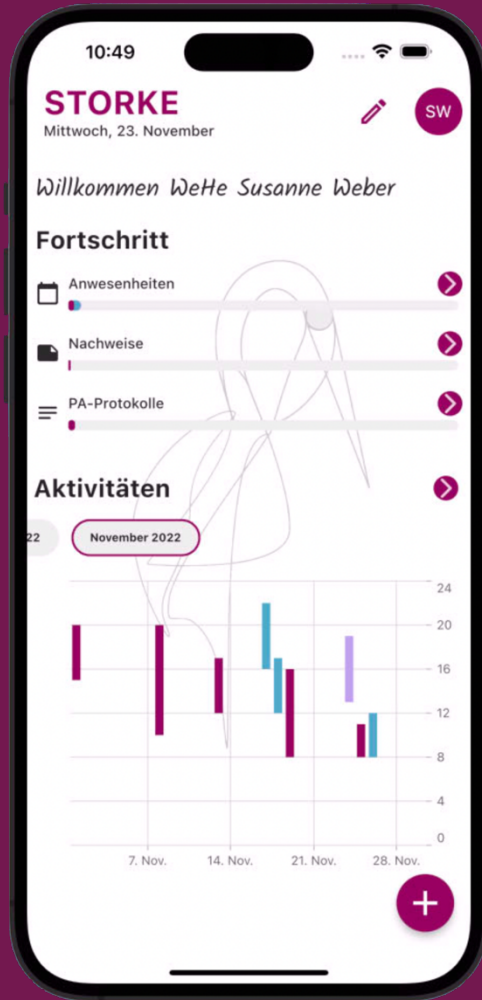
10:49

STORKE
Mittwoch, 23. November

SW

Willkommen WeHe Susanne Weber

Fortschritt

Anwesenheiten

Nachweise

PA-Protokolle

Aktivitäten

22

November 2022

24
20
16
12
8
4
0

7. Nov.
14. Nov.
21. Nov.
28. Nov.

+